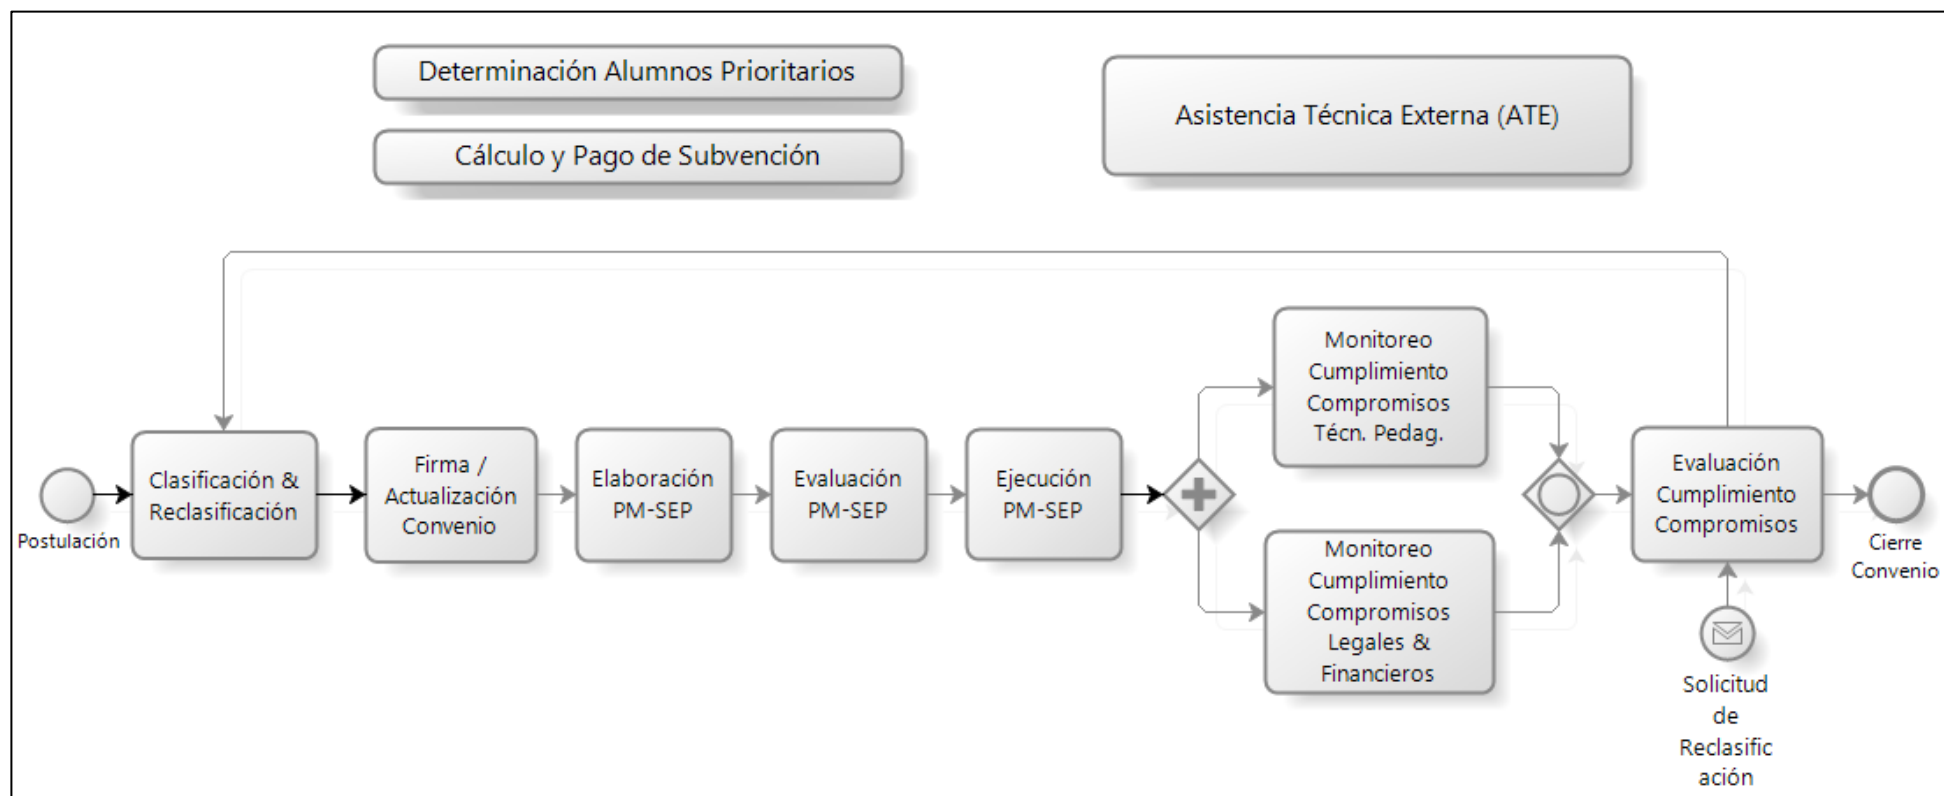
Determinación Alumnos Prioritarios

Cálculo y Pago de Subvención

Asistencia Técnica Externa (ATE)

Postulación

Clasificación & Reclasificación

Firma / Actualización Convenio

Elaboración PM-SEP

Evaluación PM-SEP

Ejecución PM-SEP

Monitoreo Cumplimiento Compromisos Técn. Pedag.

Monitoreo Cumplimiento Compromisos Legales & Financieros

Evaluación Cumplimiento Compromisos

Cierre Convenio

Solicitud de Reclasificación